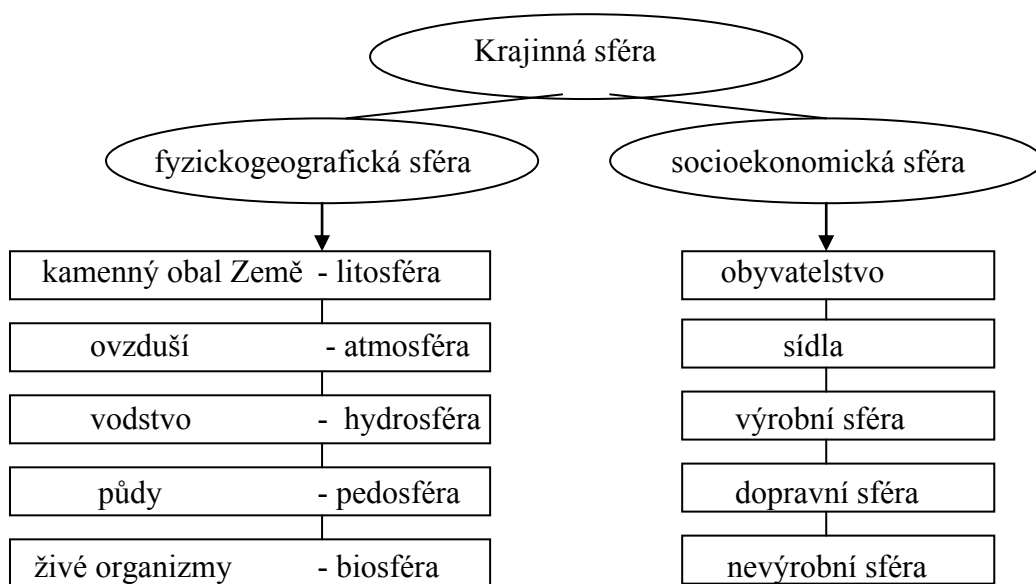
Krajinná sféra

fyzickogeografická sféra

socioekonomická sféra

kamenný obal Země - litosféra

ovzduší - atmosféra

vodstvo - hydrosféra

půdy - pedosféra

živé organizmy - biosféra

obyvatelstvo

sídla

výrobní sféra

dopravní sféra

nevýrobní sféra